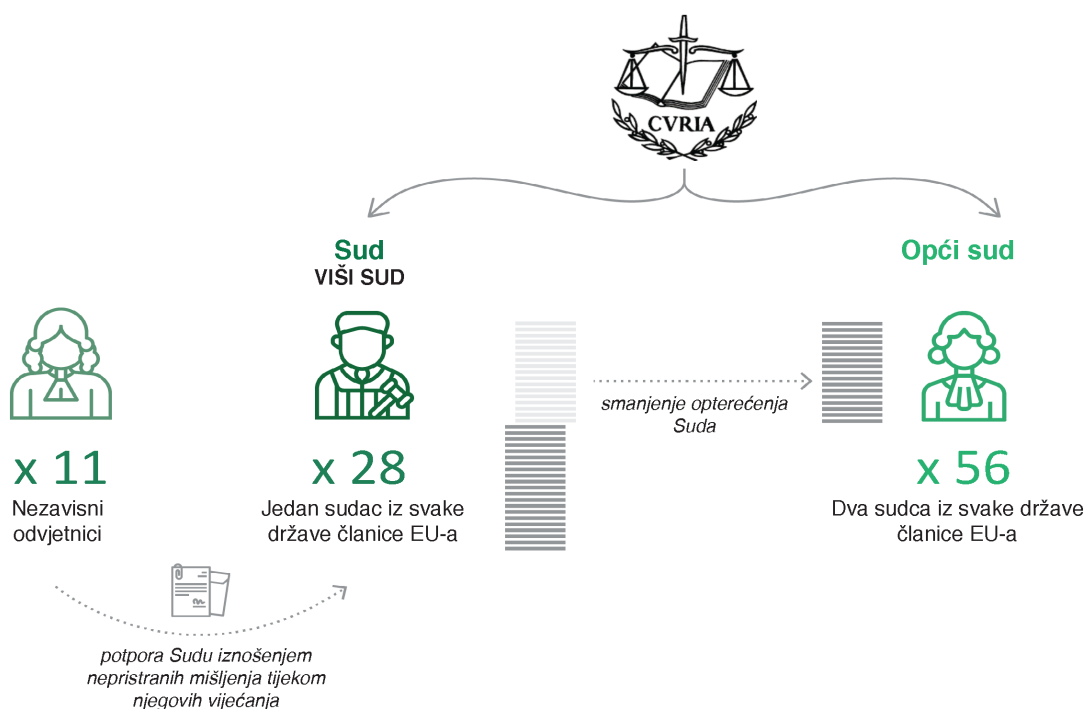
CVRIA

Sud
VIŠI SUD

Opći sud

x 11
Nezavisni odvjetnici

x 28
Jedan sudac iz svake države članice EU-a

smanjenje opterećenja Suda

x 56
Dva sudca iz svake države članice EU-a

potpora Sudu iznošenjem nepristranih mišljenja tijekom njegovih vijećanja